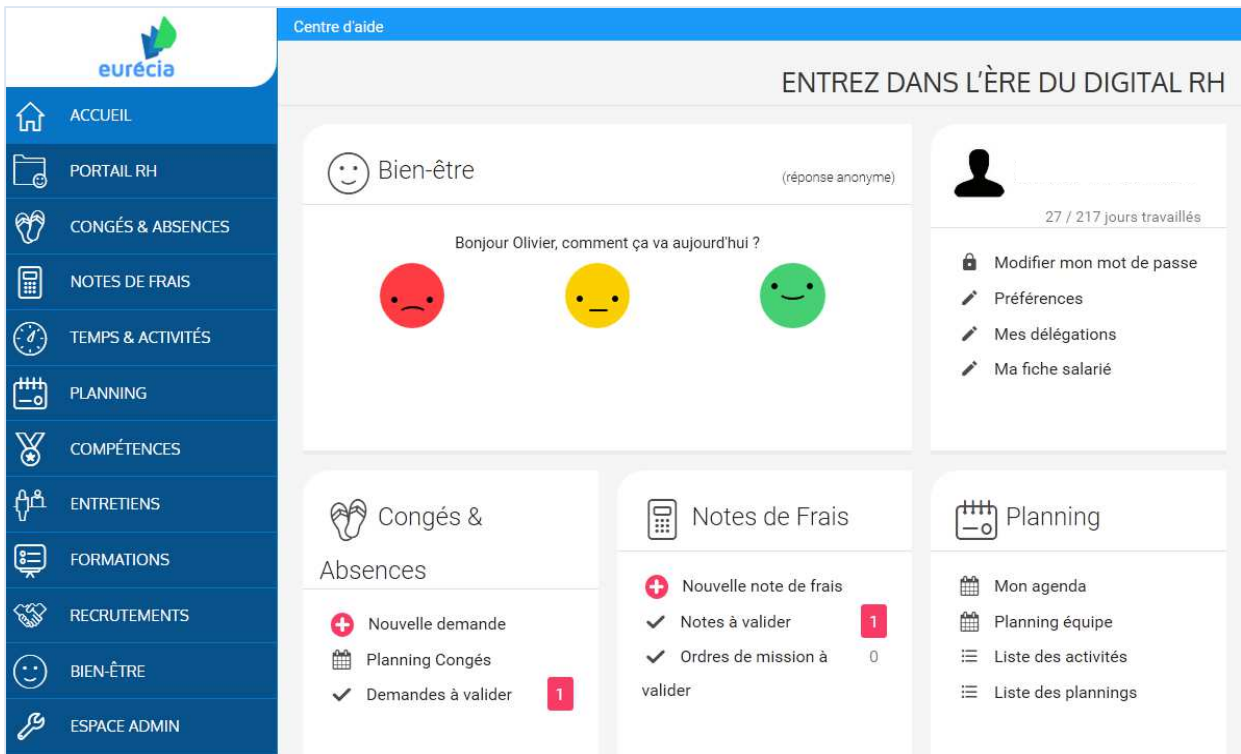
eurécia

ACCUEIL
PORTAIL RH
CONGÉS & ABSENCES
NOTES DE FRAIS
TEMPS & ACTIVITÉS
PLANNING
COMPÉTENCES
ENTRETIENS
FORMATIONS
RECRUTEMENTS
BIEN-ÊTRE
ESPACE ADMIN

Centre d'aide

ENTREZ DANS L'ÈRE DU DIGITAL RH

Bien-être
(réponse anonyme)
Bonjour Olivier, comment ça va aujourd'hui ?

27 / 217 jours travaillés
Modifier mon mot de passe
Préférences
Mes délégations
Ma fiche salarié

Congés & Absences
Nouvelle demande
Planning Congés
Demandes à valider 1

Notes de Frais
Nouvelle note de frais
Notes à valider 1
Ordres de mission à valider 0

Planning
Mon agenda
Planning équipe
Liste des activités
Liste des plannings